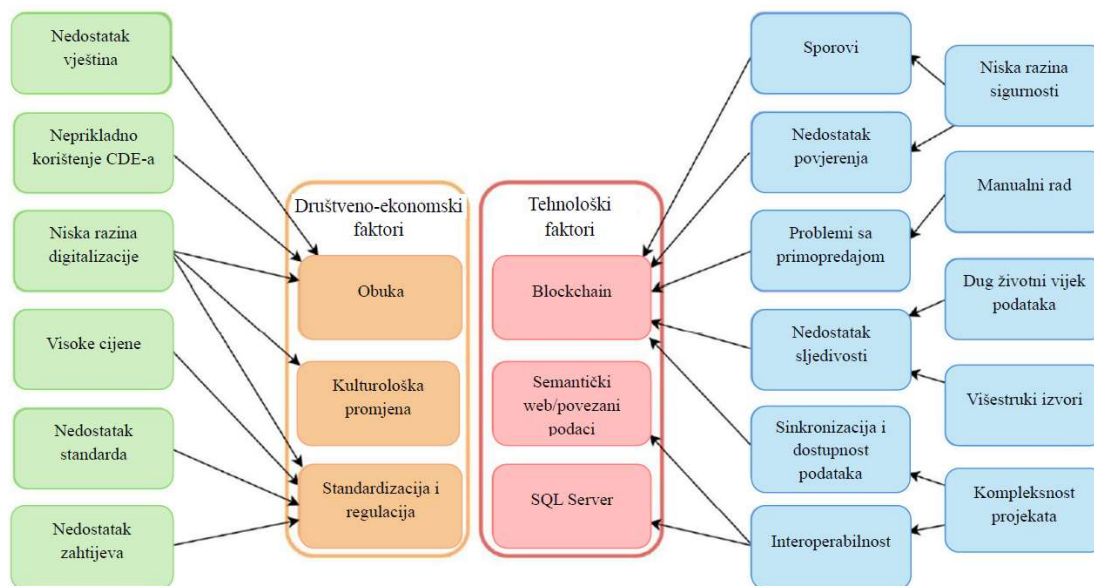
Nedostatak vještina

Neprikladno korištenje CDE-a

Niska razina digitalizacije

Visoke cijene

Nedostatak standarda

Nedostatak zahtjeva

Društveno-ekonomski faktori

Obuka

Kulturološka promjena

Standardizacija i regulacija

Tehnološki faktori

Blockchain

Semantički web/povezani podaci

SQL Server

Sporovi

Nedostatak povjerenja

Problemi sa primopredajom

Nedostatak sljedivosti

Sinkronizacija i dostupnost podataka

Interoperabilnost

Niska razina sigurnosti

Manualni rad

Dug životni vijek podataka

Višestruki izvori

Kompleksnost projekata